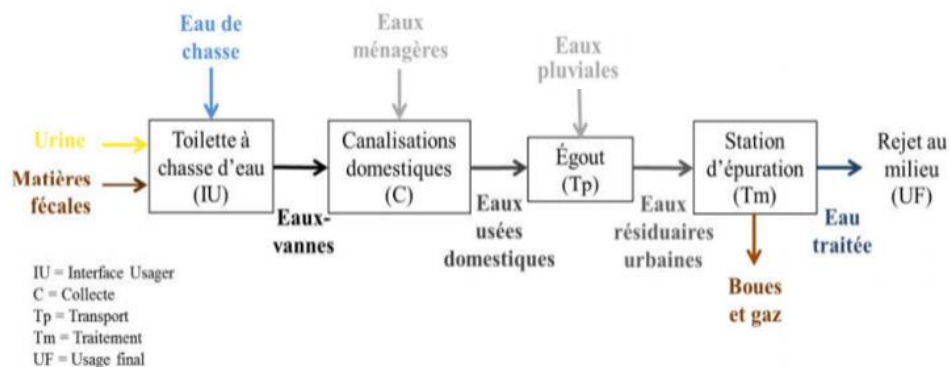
Eau de chasse

Eaux ménagères

Eaux pluviales

Urine

Matières fécales

Toilette à chasse d'eau (IU)

Eaux-vannes

Canalisations domestiques (C)

Eaux usées domestiques

Égout (Tp)

Eaux résiduaires urbaines

Station d'épuration (Tm)

Boues et gaz

Eau traitée

Rejet au milieu (UF)

IU = Interface Usager
C = Collecte
Tp = Transport
Tm = Traitement
UF = Usage final